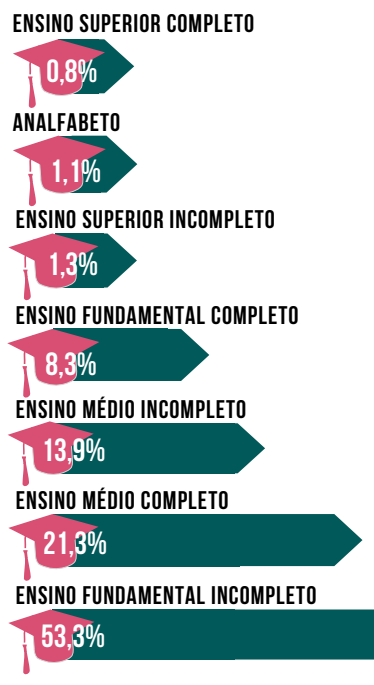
ENSINO SUPERIOR COMPLETO
0,8%

ANALFABETO
1,1%

ENSINO SUPERIOR INCOMPLETO
1,3%

ENSINO FUNDAMENTAL COMPLETO
8,3%

ENSINO MÉDIO INCOMPLETO
13,9%

ENSINO MÉDIO COMPLETO
21,3%

ENSINO FUNDAMENTAL INCOMPLETO
53,3%